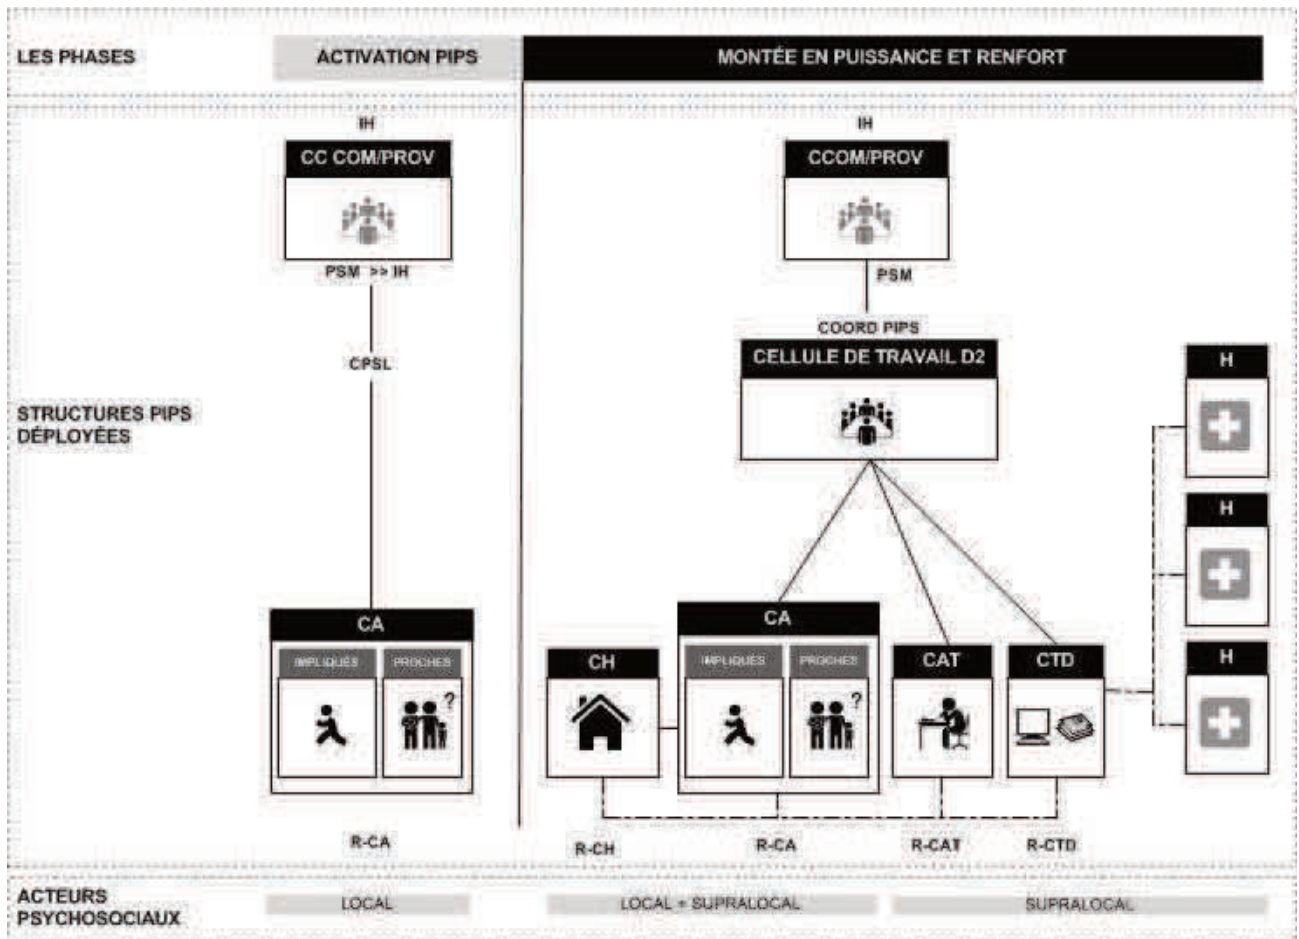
LES PHASES

ACTIVATION PIPS

MONTÉE EN PUISSANCE ET RENFORT

STRUCTURES PIPS DÉPLOYÉES

IH

CC COM/PROV

PSM >> IH

CPSL

CA

IMPLIQUÉS

PROCHES

R-CA

IH

CCOM/PROV

PSM

COORD PIPS

CELLULE DE TRAVAIL D2

H

H

H

CH

CA

IMPLIQUÉS

PROCHES

CAT

CTD

R-CH

R-CA

R-CAT

R-CTD

ACTEURS PSYCHOSOCIAUX

LOCAL

LOCAL + SUPRALOCAL

SUPRALOCAL